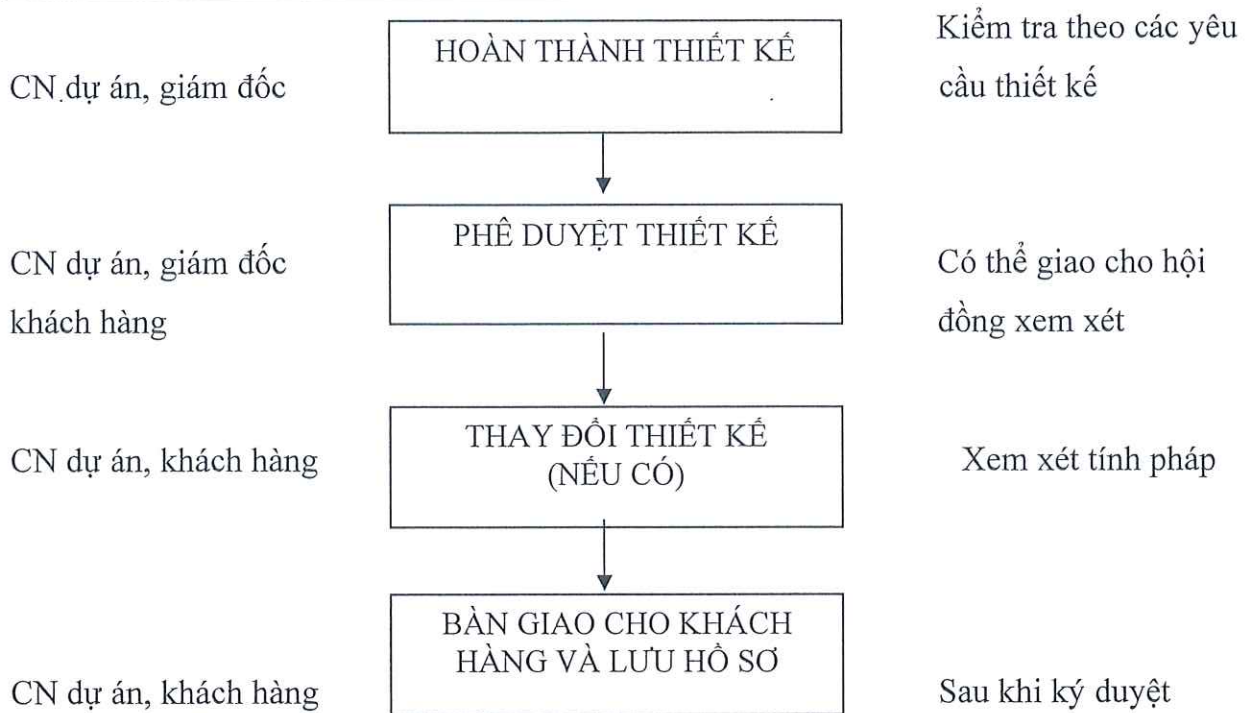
CN dự án, giám đốc

HOÀN THÀNH THIẾT KẾ

Kiểm tra theo các yêu cầu thiết kế

CN dự án, giám đốc khách hàng

PHÊ DUYỆT THIẾT KẾ

Có thể giao cho hội đồng xem xét

CN dự án, khách hàng

THAY ĐỔI THIẾT KẾ (NẾU CÓ)

Xem xét tính pháp

CN dự án, khách hàng

BÀN GIAO CHO KHÁCH HÀNG VÀ LƯU HỒ SƠ

Sau khi ký duyệt